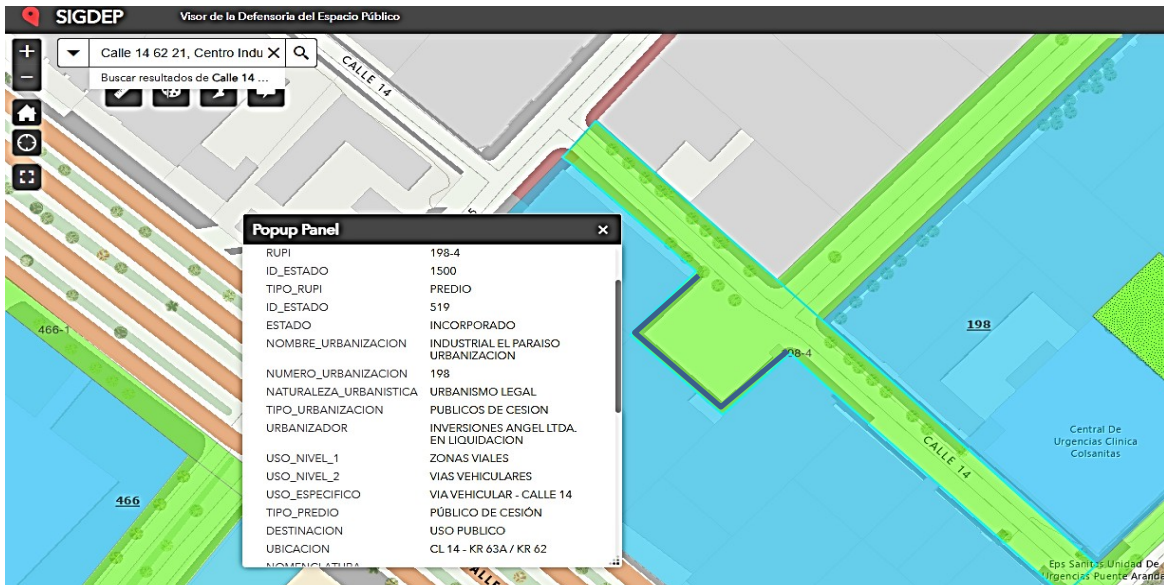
SIGDEP Visor de la Defensoria del Espacio Público

Calle 14 62 21, Centro Indu

Buscar resultados de Calle 14 ...

CALLE 14

Popup Panel

| RUPI | 198-4 |
|---|---|
| ID_ESTADO | 1500 |
| TIPO_RUPI | PREDIO |
| ID_ESTADO | 519 |
| ESTADO | INCORPORADO |
| NOMBRE_URBANIZACION | INDUSTRIAL EL PARAISO URBANIZACION |
| NUMERO_URBANIZACION | 198 |
| NATURALEZA_URBANISTICA | URBANISMO LEGAL |
| TIPO_URBANIZACION | PUBLICOS DE CESION |
| URBANIZADOR | INVERSIONES ANGEL LTDA. EN LIQUIDACION |
| USO_NIVEL_1 | ZONAS VIALES |
| USO_NIVEL_2 | VIAS VEHICULARES |
| USO_ESPECIFICO | VIA VEHICULAR - CALLE 14 |
| TIPO_PREDIO | PÚBLICO DE CESIÓN |
| DESTINACION | USO PUBLICO |
| UBICACION | CL 14 - KR 63A / KR 62 |
| NOMENCLATURA | |

466-1

466

198-4

198

CALLE 14

Central De Urgencias Clinica Colsanitas

Eps Sanitas Unidad De Urgencias Puente Aranda

CALLE